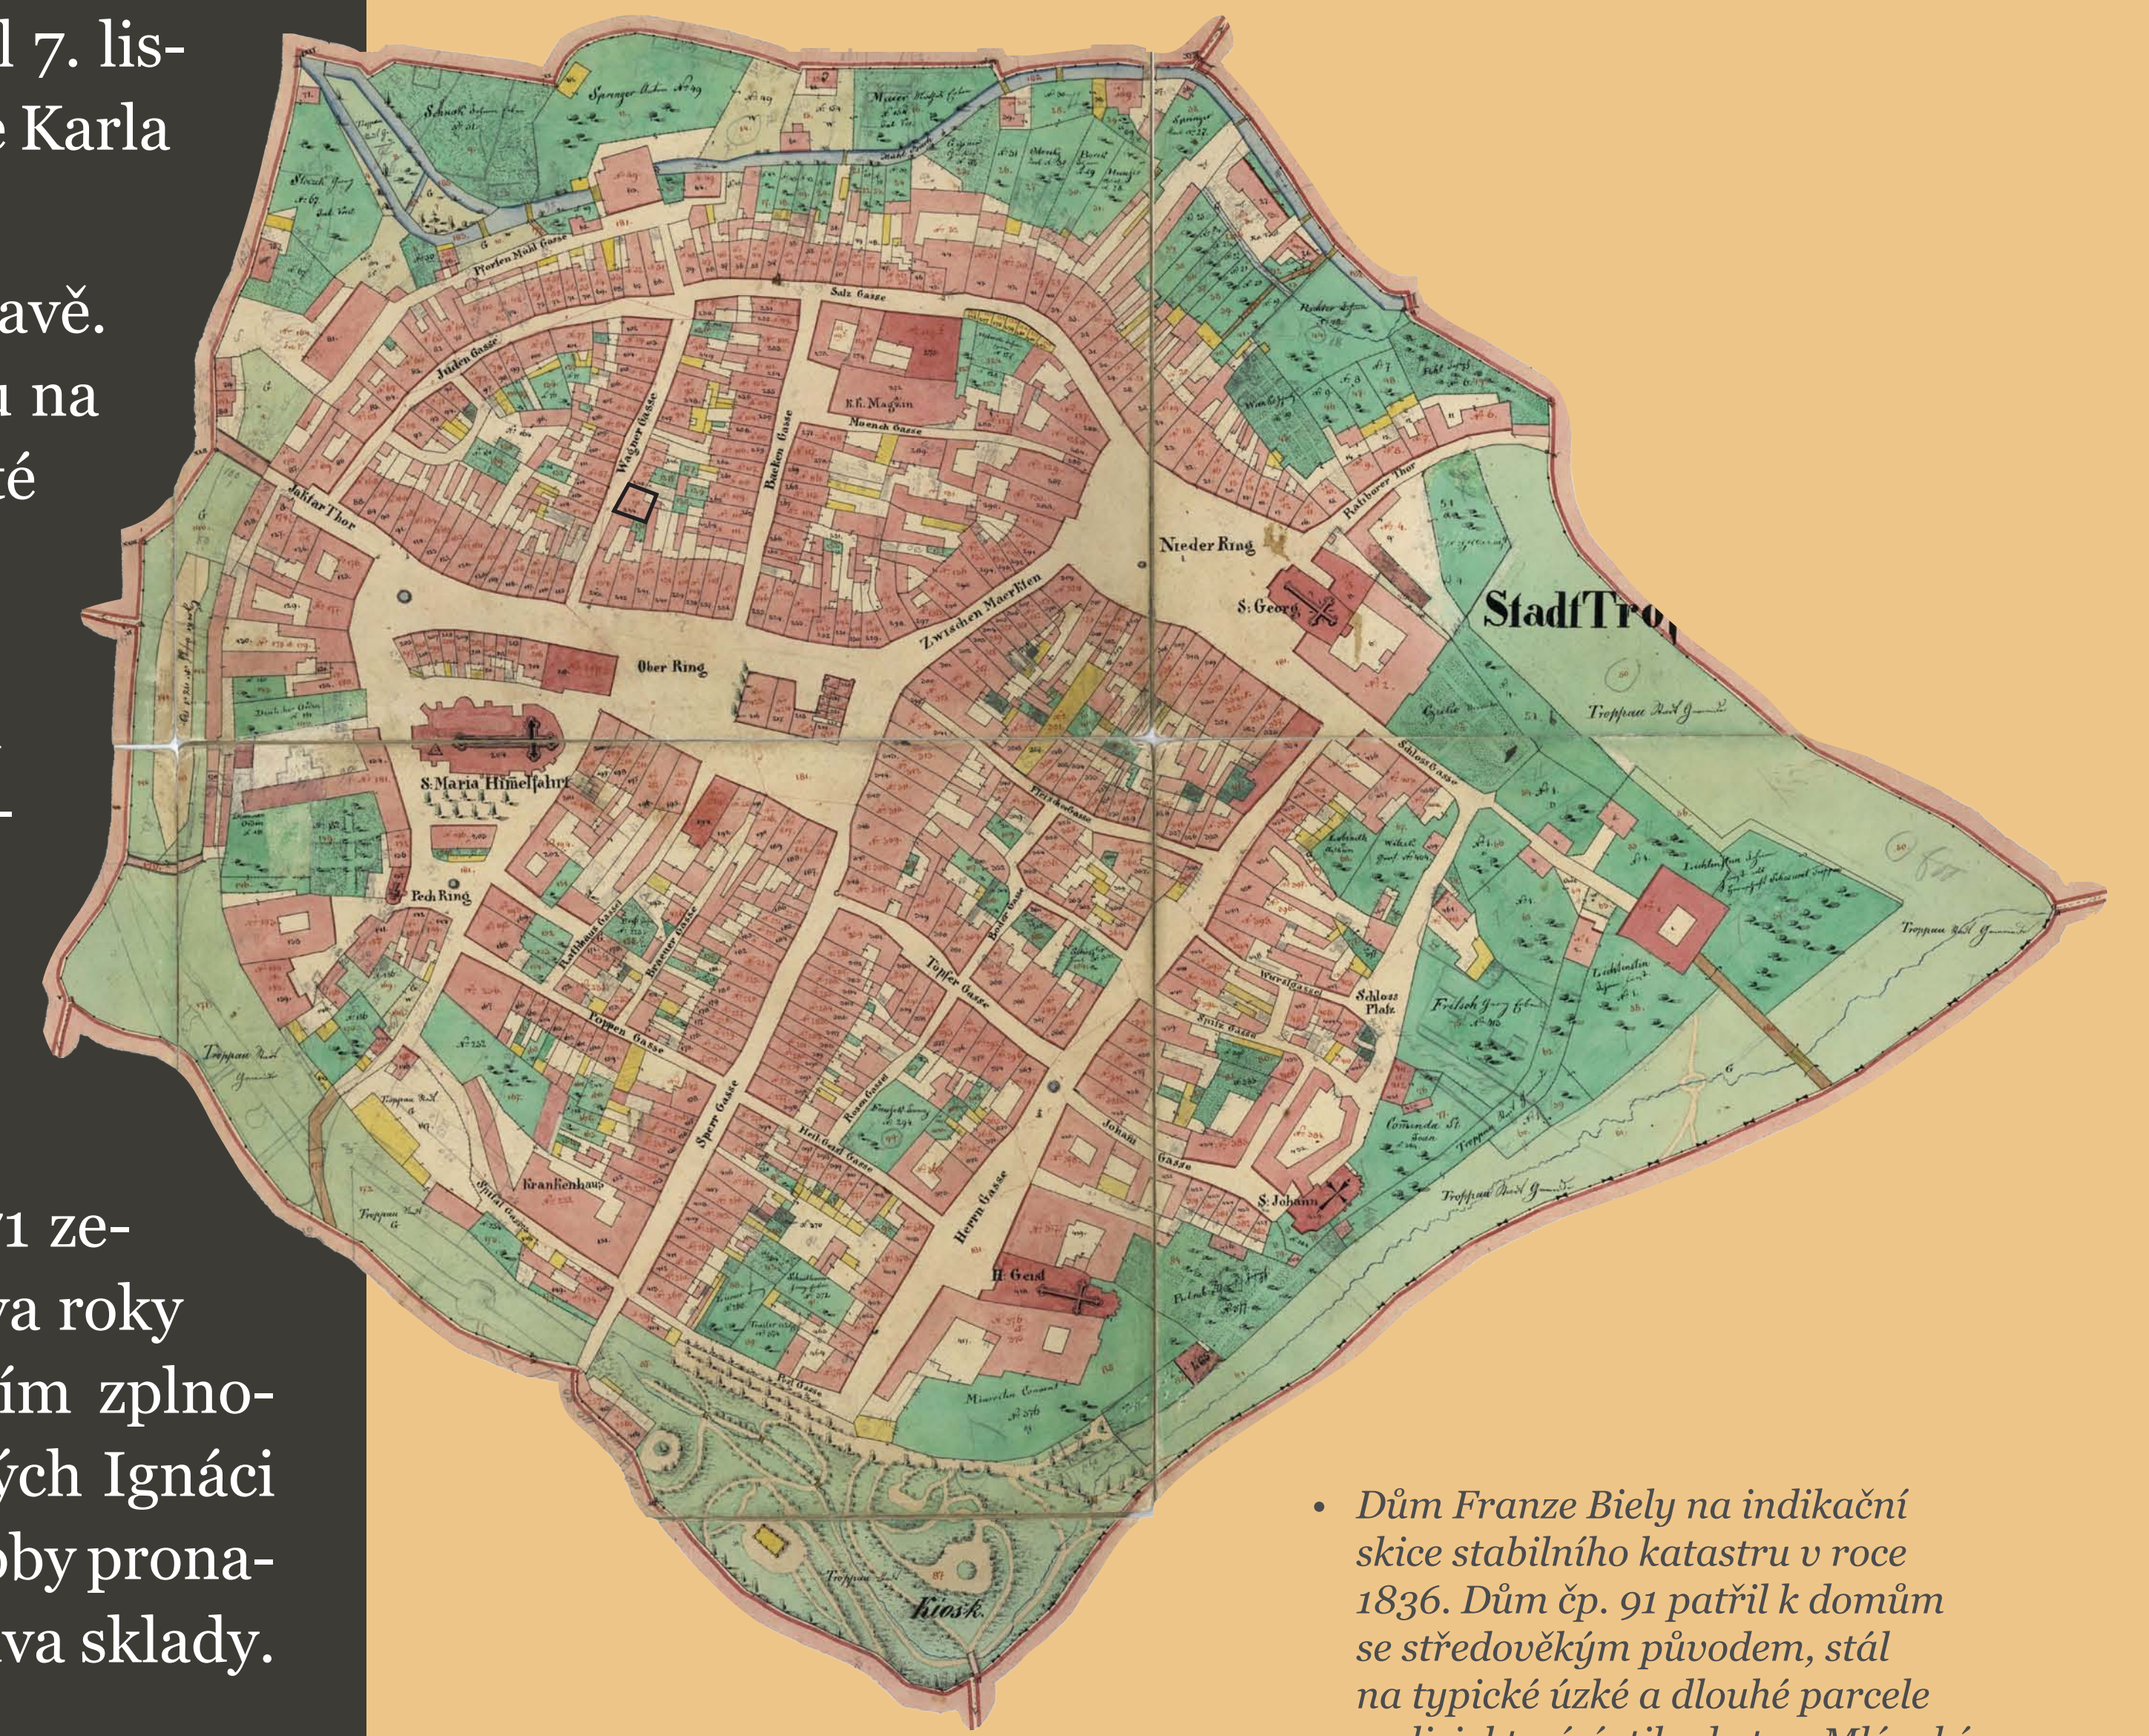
l 7. lis-
e Karla

avě.
u na
té

71 ze-
va roky
ím zplno-
ých Ignáci
oby prona-
va sklady.

Stadt Tro

Ober Ring
Nieder Ring
S. Maria Himelfahrt
S. Georg
S. Johann
H. Geist
Juden Gasse
Wagner Gasse
Backen Gasse
Salz Gasse
K.k. Magazin
Nonnen Gasse
Zwischen Maerkten
Jaktar Thor
Ratiborer Thor
Pech Ring
Rathhaus Gasse
Brauer Gasse
Poppen Gasse
Töpfer Gasse
Speer Gasse
Heil Geist Gasse
Herren Gasse
Johann Gasse
Schloss Gasse
Schloss Platz
Wurst Gasse
Spilz Gasse
Krankenhaus
Spital Gasse
Kiosk
Comenda St. Joan
Troppau Stadt Gemeinde

• Dům Franze Biely na indikační skice stabilního katastru v roce 1836. Dům čp. 91 patřil k domům se středověkým původem, stál na typické úzké a dlouhé parcele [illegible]